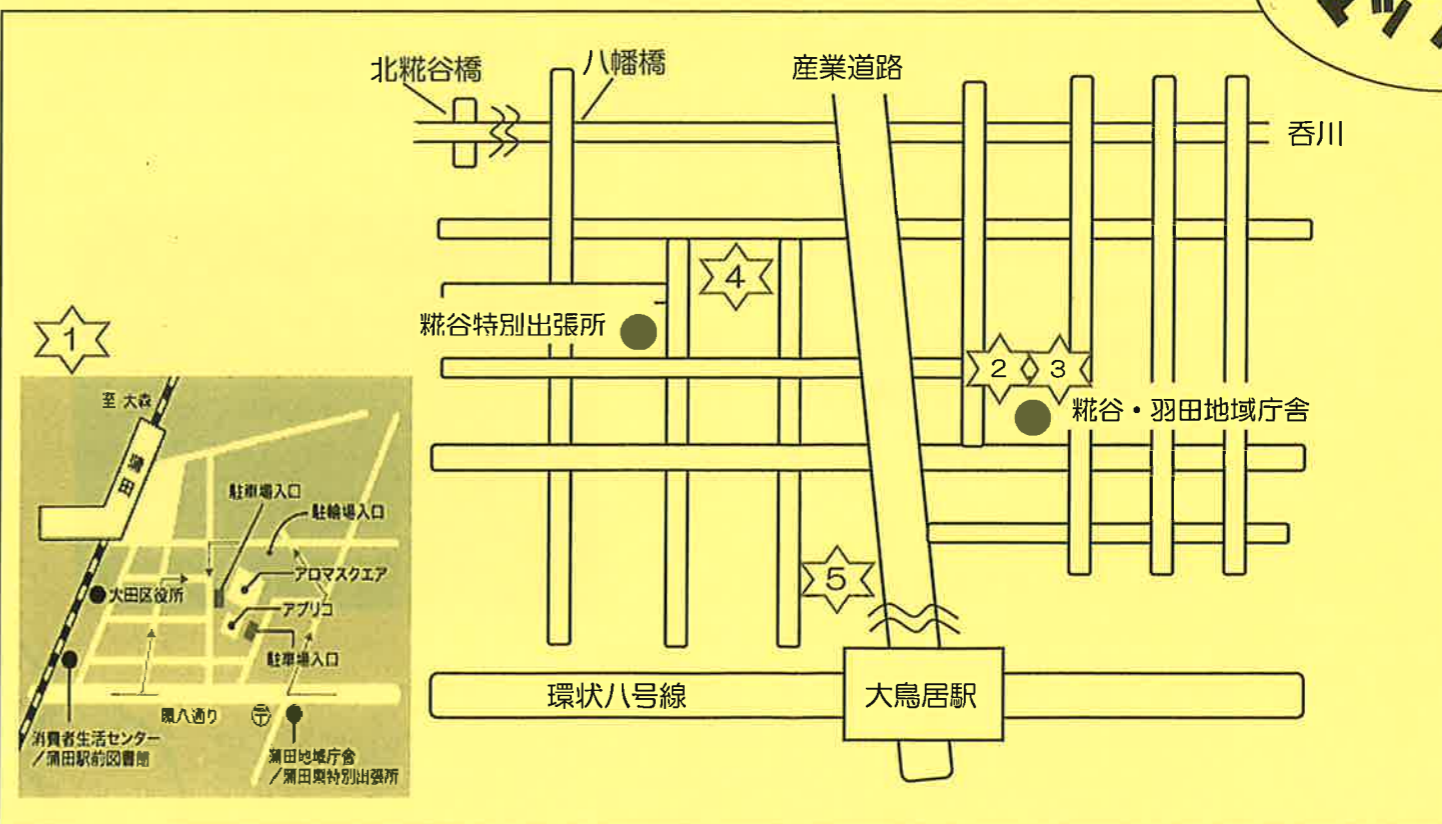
北糀谷橋
八幡橋
産業道路
呑川
4
糀谷特別出張所
2
3
糀谷・羽田地域庁舎
1
至 大森
蒲田
駐車場入口
駐輪場入口
アロマスクエア
大田区役所
アプリコ
駐車場入口
環八通り
消費者生活センター／蒲田駅前図書館
蒲田地域庁舎／蒲田東特別出張所
5
環状八号線
大鳥居駅